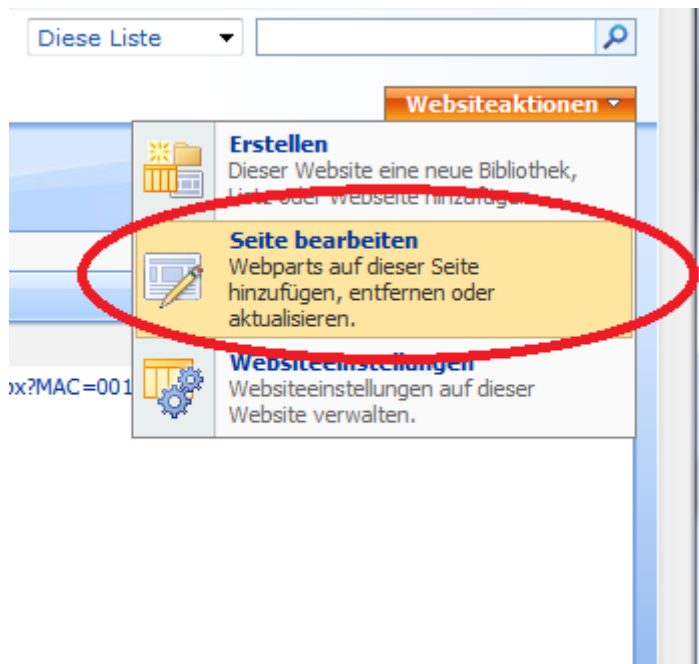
Diese Liste

Websiteaktionen

Erstellen
Dieser Website eine neue Bibliothek, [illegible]

Seite bearbeiten
Webparts auf dieser Seite hinzufügen, entfernen oder aktualisieren.

Websiteeinstellungen
Websiteeinstellungen auf dieser Website verwalten.

px?MAC=001